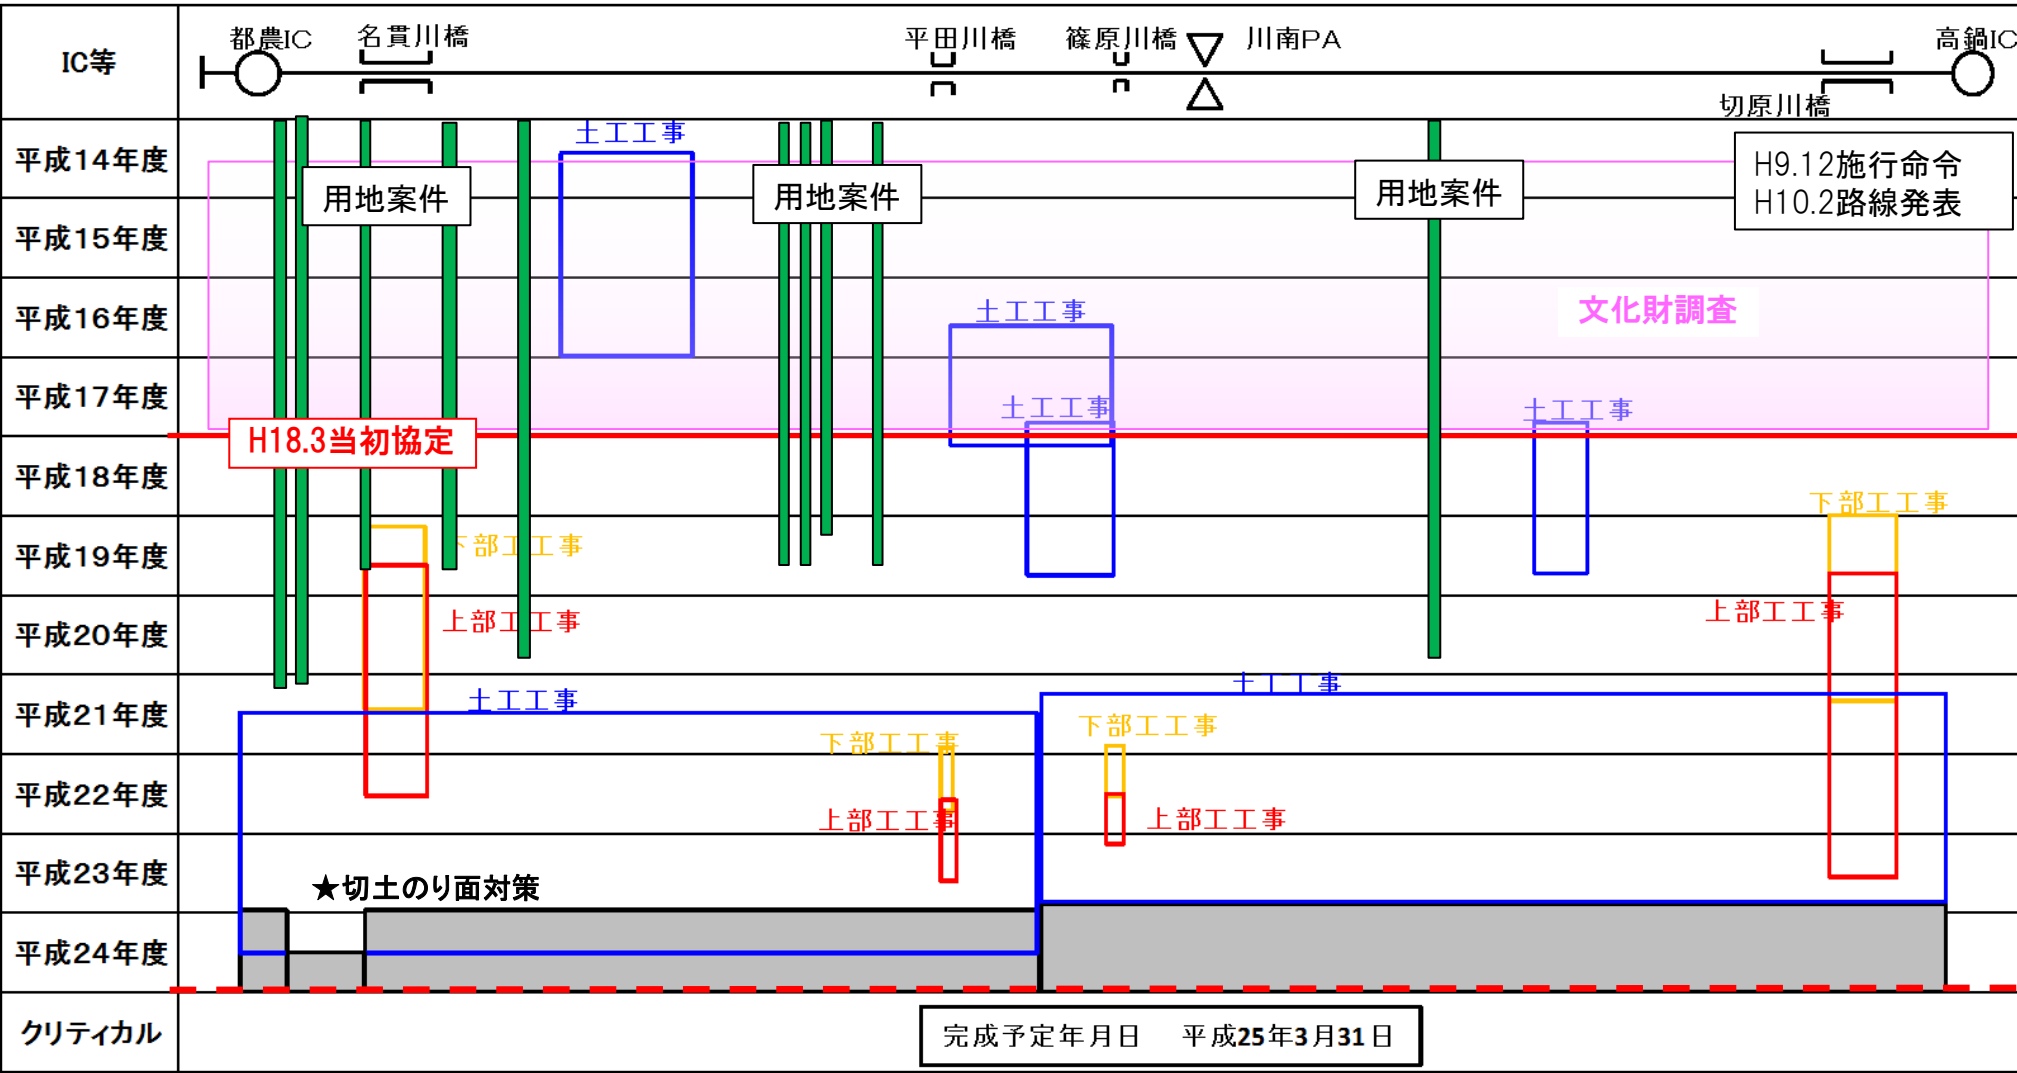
IC等

都農IC　名貫川橋　平田川橋　篠原川橋　川南PA　高鍋IC

切原川橋

平成14年度
平成15年度
平成16年度
平成17年度
平成18年度
平成19年度
平成20年度
平成21年度
平成22年度
平成23年度
平成24年度
クリティカル

土工工事

用地案件　用地案件　用地案件

H9.12施行命令
H10.2路線発表

文化財調査

土工工事
土工工事
土工工事

H18.3当初協定

下部工工事
下部工工事
上部工工事
上部工工事
土工工事
土工工事
下部工工事
下部工工事
上部工工事
上部工工事

★切土のり面対策

完成予定年月日　平成25年3月31日